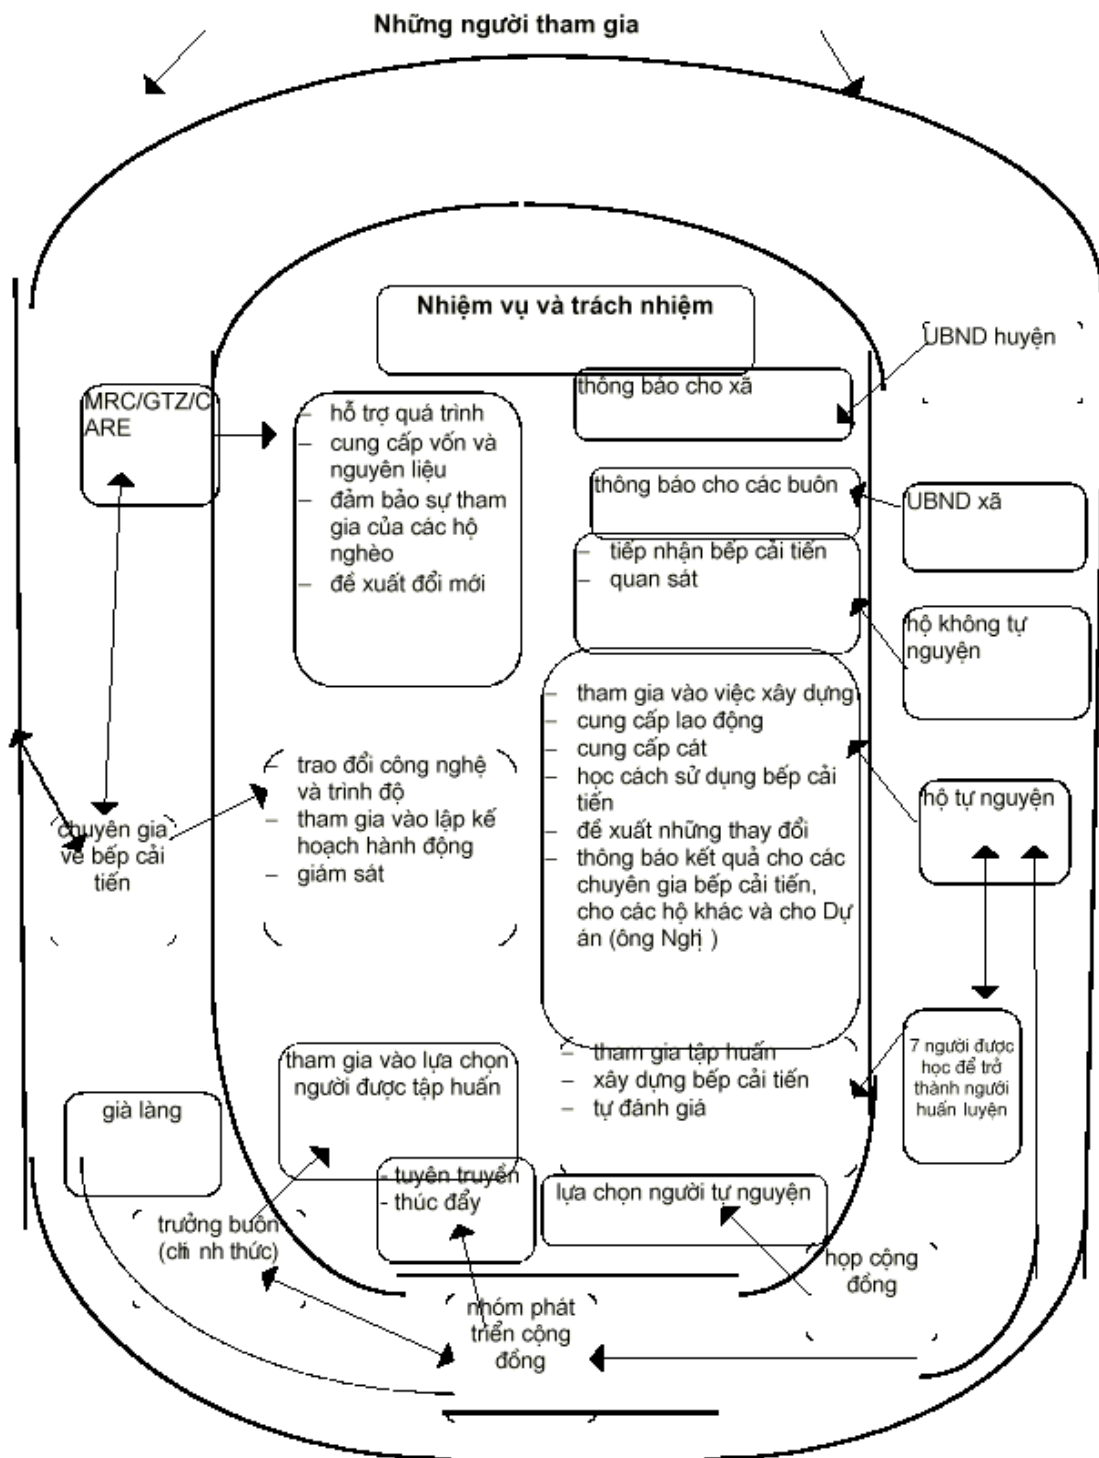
Những người tham gia

Nhiệm vụ và trách nhiệm

UBND huyện

thông báo cho xã

MRC/GTZ/CARE

– hỗ trợ quá trình
– cung cấp vốn và nguyên liệu
– đảm bảo sự tham gia của các hộ nghèo
– đề xuất đổi mới

thông báo cho các buôn

UBND xã

– tiếp nhận bếp cải tiến
– quan sát

hộ không tự nguyện

– tham gia vào việc xây dựng
– cung cấp lao động
– cung cấp cát
– học cách sử dụng bếp cải tiến
– đề xuất những thay đổi
– thông báo kết quả cho các chuyên gia bếp cải tiến, cho các hộ khác và cho Dự án (ông Nghị)

hộ tự nguyện

– trao đổi công nghệ và trình độ
– tham gia vào lập kế hoạch hành động
– giám sát

chuyên gia về bếp cải tiến

– tham gia tập huấn
– xây dựng bếp cải tiến
– tự đánh giá

7 người được học để trở thành người huấn luyện

tham gia vào lựa chọn người được tập huấn

già làng

- tuyên truyền
- thúc đẩy

lựa chọn người tự nguyện

trưởng buôn (chính thức)

họp cộng đồng

nhóm phát triển cộng đồng